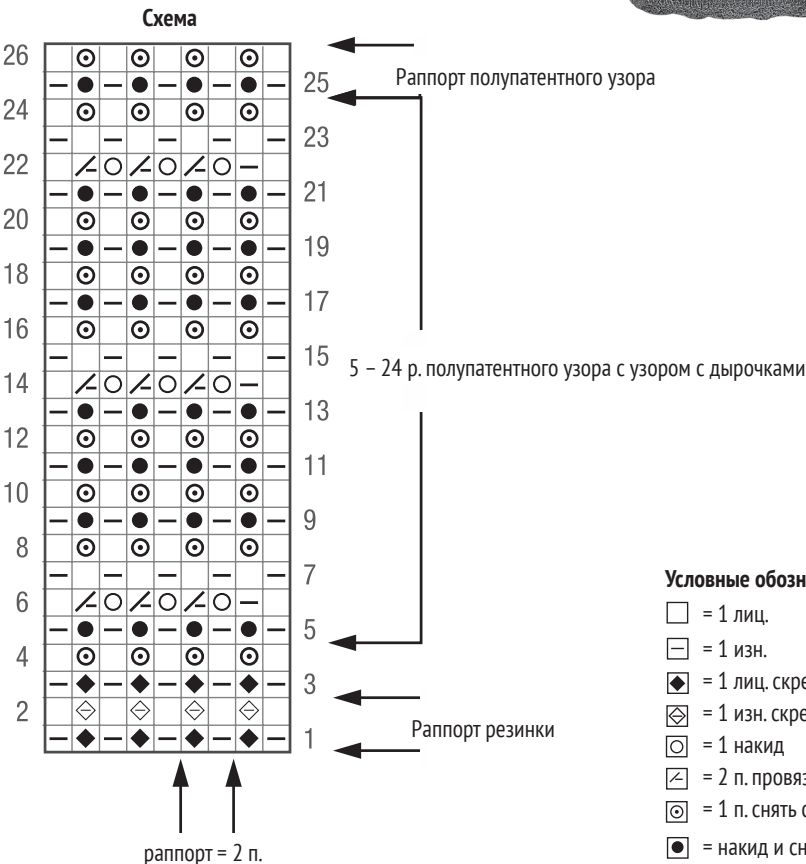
Схема

26
25
24
23
22
21
20
19
18
17
16
15
14
13
12
11
10
9
8
7
6
5
4
3
2
1

Раппорт полупатентного узора

5 – 24 р. полупатентного узора с узором с дырочками

Раппорт резинки

раппорт = 2 п.

Условные обозн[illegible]

= 1 лиц.

= 1 изн.

= 1 лиц. скре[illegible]

= 1 изн. скре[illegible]

= 1 накид

= 2 п. провяз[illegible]

= 1 п. снять с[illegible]

= накид и сн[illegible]